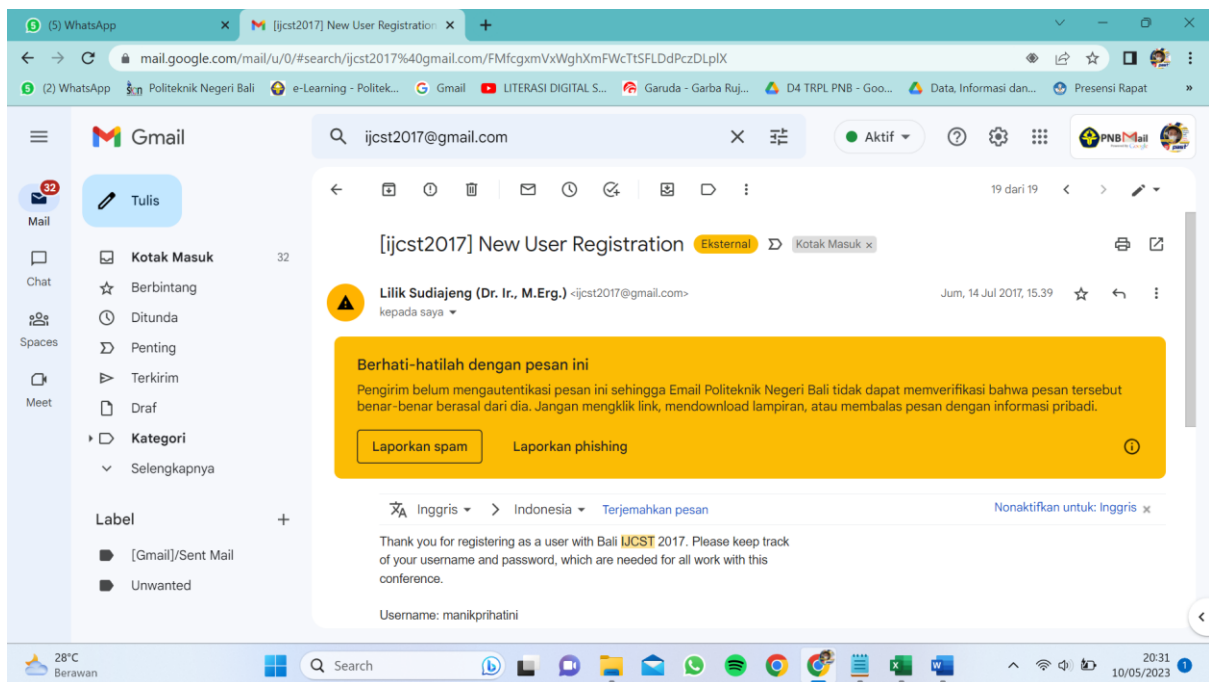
(5) WhatsApp
[ijcst2017] New User Registration
mail.google.com/mail/u/0/#search/ijcst2017%40gmail.com/FMfcgxmVxWghXmFWcTtSFLDdPczDLplX
(2) WhatsApp  Politeknik Negeri Bali  e-Learning - Politek...  Gmail  LITERASI DIGITAL S...  Garuda - Garba Ruj...  D4 TRPL PNB - Goo...  Data, Informasi dan...  Presensi Rapat

Gmail
ijcst2017@gmail.com
Aktif
PNBMail

32
Mail
Chat
Spaces
Meet

Tulis
Kotak Masuk 32
Berbintang
Ditunda
Penting
Terkirim
Draf
Kategori
Selengkapnya

Label
[Gmail]/Sent Mail
Unwanted

19 dari 19

[ijcst2017] New User Registration Eksternal Kotak Masuk ×

Lilik Sudiajeng (Dr. Ir., M.Erg.) <ijcst2017@gmail.com>
kepada saya
Jum, 14 Jul 2017, 15.39

Berhati-hatilah dengan pesan ini
Pengirim belum mengautentikasi pesan ini sehingga Email Politeknik Negeri Bali tidak dapat memverifikasi bahwa pesan tersebut benar-benar berasal dari dia. Jangan mengklik link, mendownload lampiran, atau membalas pesan dengan informasi pribadi.
Laporkan spam  Laporkan phishing

Inggris > Indonesia  Terjemahkan pesan  Nonaktifkan untuk: Inggris ×

Thank you for registering as a user with Bali IJCST 2017. Please keep track of your username and password, which are needed for all work with this conference.

Username: manikprihatini

28°C
Berawan
Search
20:31
10/05/2023